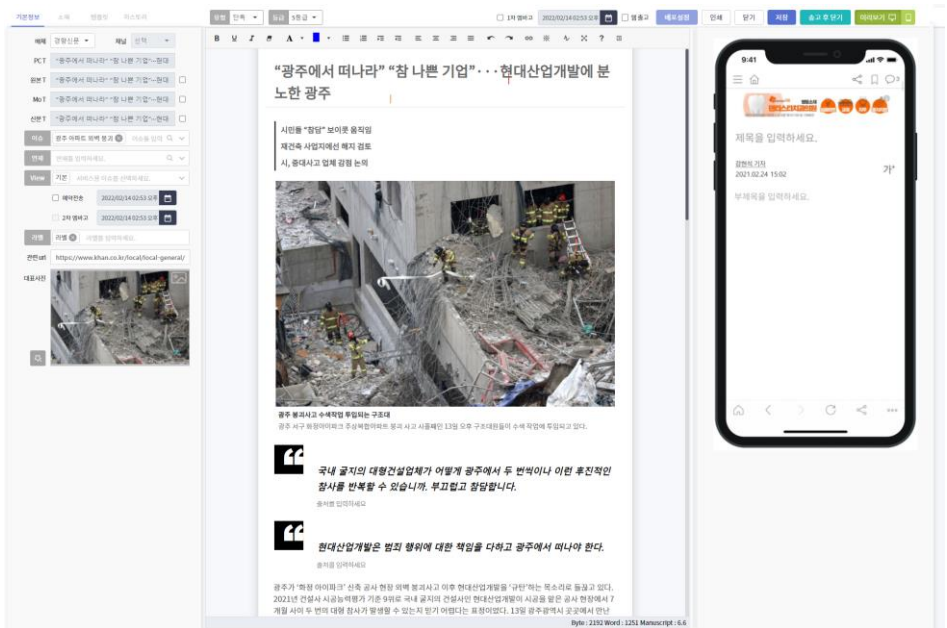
기본정보 소재 편집 히스토리

유형 단독 등급 3등급

1차 엠바고 2022/02/14 02:53 오후 엠출고 배포설정 인쇄 닫기 저장 출고 후 닫기 미리보기

매체 경향신문 채널 선택

PCT "광주에서 떠나라" "참 나쁜 기업"···현대

판본T "광주에서 떠나라" "참 나쁜 기업"···현대

MoT "광주에서 떠나라" "참 나쁜 기업"···현대

신문T "광주에서 떠나라" "참 나쁜 기업"···현대

이슈 광주 아파트 외벽 붕괴

연재 연재를 입력하세요.

View 기본 서비스용 이슈를 선택하세요.

예약전송 2022/02/14 02:53 오후

2차 엠바고 2022/02/14 02:53 오후

라벨 라벨 라벨을 입력하세요.

관련url https://www.khan.co.kr/local/local-general/

대표사진

"광주에서 떠나라" "참 나쁜 기업"···현대산업개발에 분노한 광주

시민들 "참담" 보이콧 움직임
재건축 사업지에선 해지 검토
시, 중대사고 업체 강경 논의

광주 붕괴사고 수색작업 투입되는 구조대
광주 서구 화정아이파크 주상복합아파트 붕괴 사고 사흘째인 13일 오후 구조대원들이 수색 작업에 투입되고 있다.

국내 굴지의 대형건설업체가 어떻게 광주에서 두 번씩이나 이런 후진적인 참사를 반복할 수 있습니까. 부끄럽고 참담합니다.
출처를 입력하세요

현대산업개발은 범죄 행위에 대한 책임을 다하고 광주에서 떠나야 한다.
출처를 입력하세요

광주가 '화정 아이파크' 신축 공사 현장 외벽 붕괴사고 이후 현대산업개발을 '규탄'하는 목소리로 들끓고 있다. 2021년 건설사 시공능력평가 기준 9위로 국내 굴지의 건설사인 현대산업개발이 시공을 맡은 공사 현장에서 7개월 사이 두 번의 대형 참사가 발생할 수 있는지 믿기 어렵다는 표정이었다. 13일 광주광역시 곳곳에서 만난

Byte : 2192 Word : 1251 Manuscript : 6.6

9:41

제목을 입력하세요.

강현도기자
2021.02.24 15:02

가

부제목을 입력하세요.